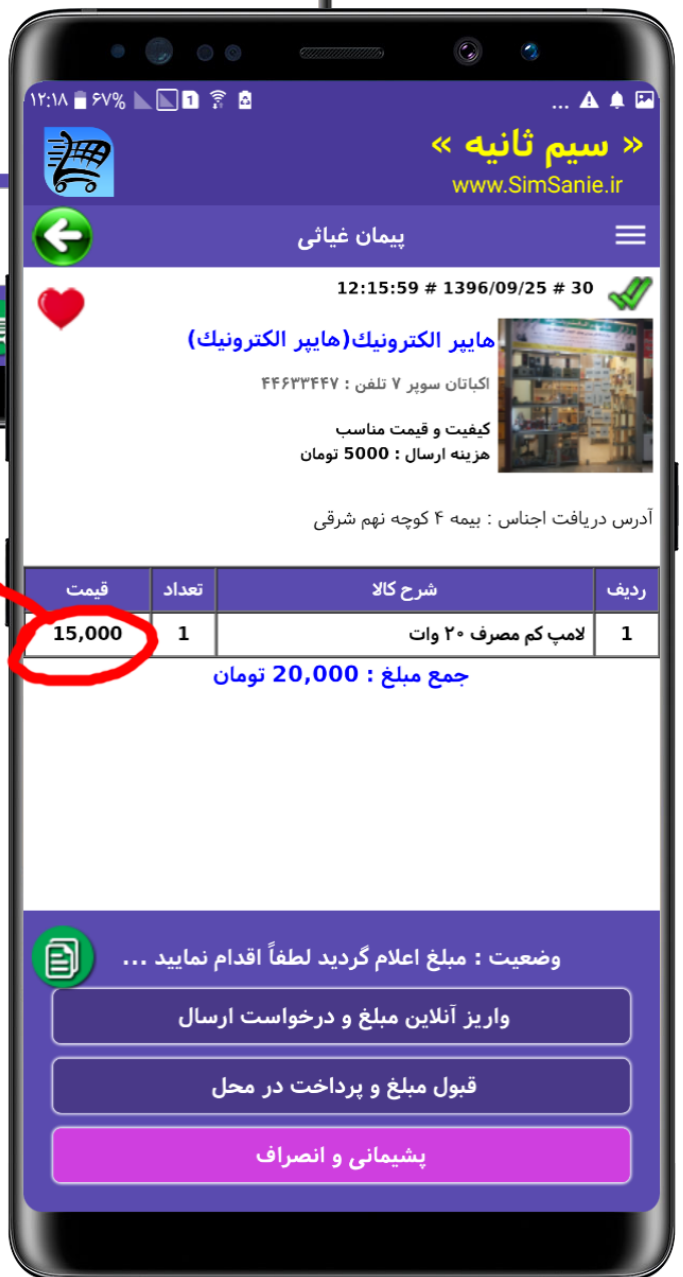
۱۲:۱۸ ٪۶۷ 1 ...

« سیم ثانیه »
www.SimSanie.ir

پیمان غیاثی

12:15:59 # 1396/09/25 # 30

هایپر الکترونیک(هایپر الکترونیک)

اکباتان سوپر ۷ تلفن : ۴۴۶۳۳۴۴۷

کیفیت و قیمت مناسب
هزینه ارسال : 5000 تومان

آدرس دریافت اجناس : بیمه ۴ کوچه نهم شرقی

| ردیف | شرح کالا | تعداد | قیمت |
|---|---|---|---|
| 1 | لامپ کم مصرف ۲۰ وات | 1 | 15,000 |

جمع مبلغ : 20,000 تومان

وضعیت : مبلغ اعلام گردید لطفاً اقدام نمایید ...

واریز آنلاین مبلغ و درخواست ارسال

قبول مبلغ و پرداخت در محل

پشیمانی و انصراف